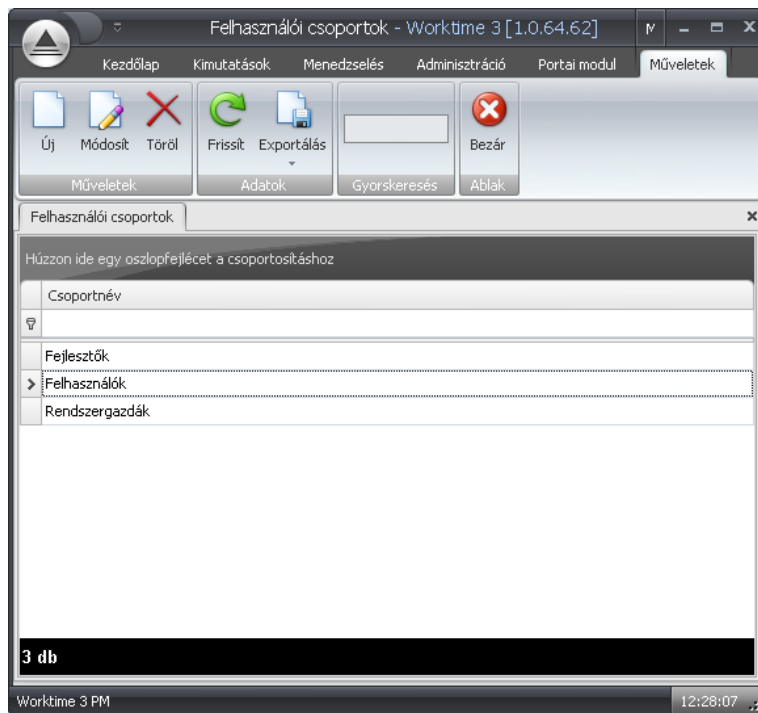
Felhasználói csoportok - Worktime 3 [1.0.64.62]

M

Kezdőlap Kimutatások Menedzselés Adminisztráció Portai modul Műveletek

Új Módosít Töröl
Műveletek

Frissít Exportálás
Adatok

Gyorskeresés

Bezár
Ablak

Felhasználói csoportok

Húzzon ide egy oszlopfejlécet a csoportosításhoz

Csoportnév

Fejlesztők
Felhasználók
Rendszergazdák

3 db

Worktime 3 PM

12:28:07